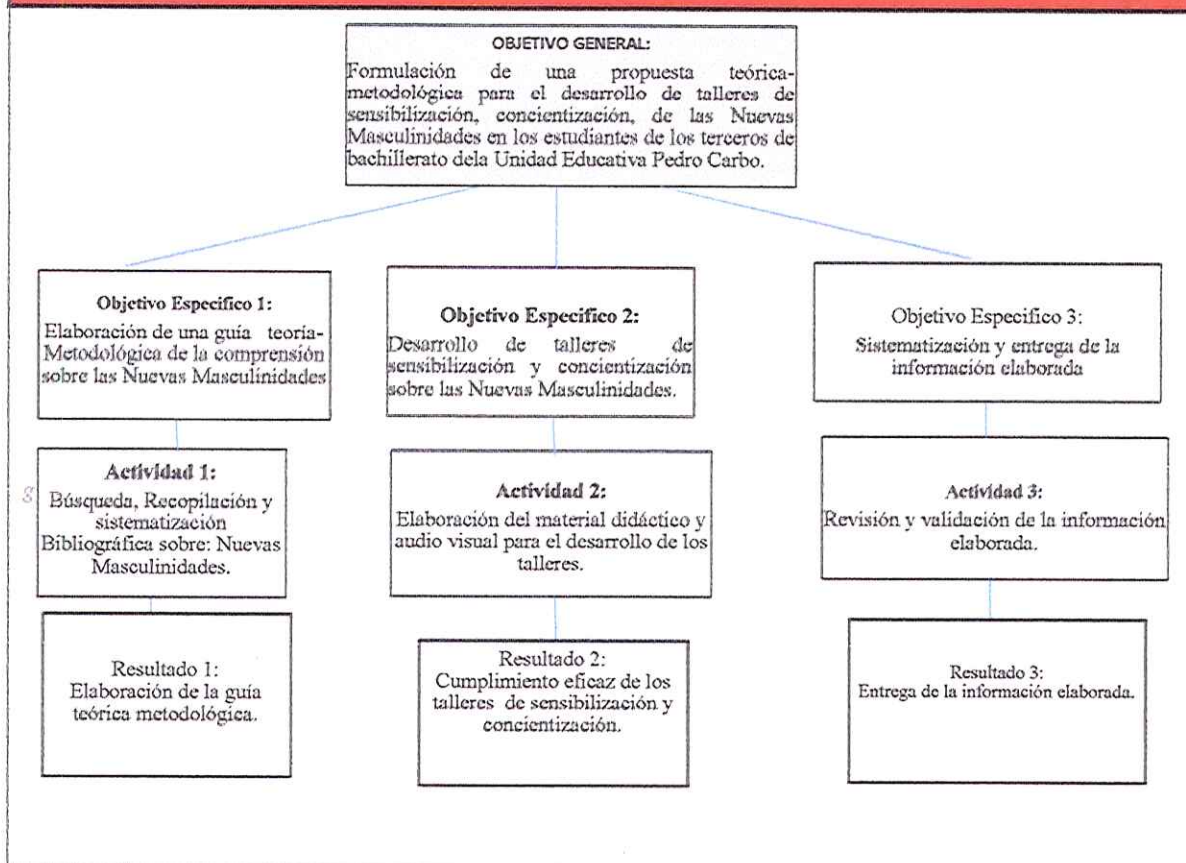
OBJETIVO GENERAL:
Formulación de una propuesta teórica-metodológica para el desarrollo de talleres de sensibilización, concientización, de las Nuevas Masculinidades en los estudiantes de los terceros de bachillerato dela Unidad Educativa Pedro Carbo.

Objetivo Especifico 1:
Elaboración de una guía teoría-Metodológica de la comprensión sobre las Nuevas Masculinidades

Actividad 1:
Búsqueda, Recopilación y sistematización Bibliográfica sobre: Nuevas Masculinidades.

Resultado 1:
Elaboración de la guía teórica metodológica.

Objetivo Especifico 2:
Desarrollo de talleres de sensibilización y concientización sobre las Nuevas Masculinidades.

Actividad 2:
Elaboración del material didáctico y audio visual para el desarrollo de los talleres.

Resultado 2:
Cumplimiento eficaz de los talleres de sensibilización y concientización.

Objetivo Especifico 3:
Sistematización y entrega de la información elaborada

Actividad 3:
Revisión y validación de la información elaborada.

Resultado 3:
Entrega de la información elaborada.